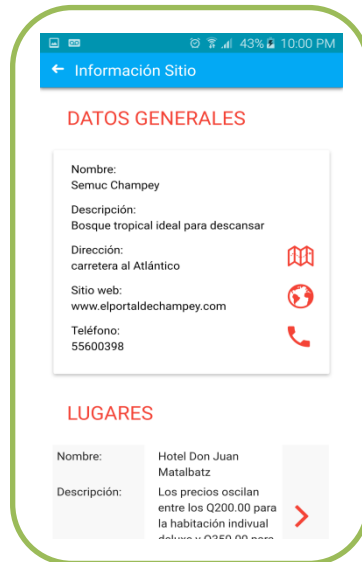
43% 10:00 PM

Información Sitio

DATOS GENERALES

Nombre:
Semuc Champey

Descripción:
Bosque tropical ideal para descansar

Dirección:
carretera al Atlántico

Sitio web:
www.elportaldechampey.com

Teléfono:
55600398

LUGARES

| Nombre: | Hotel Don Juan Matalbatz |
|---|---|
| Descripción: | Los precios oscilan entre los Q200.00 para la habitación indivual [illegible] |